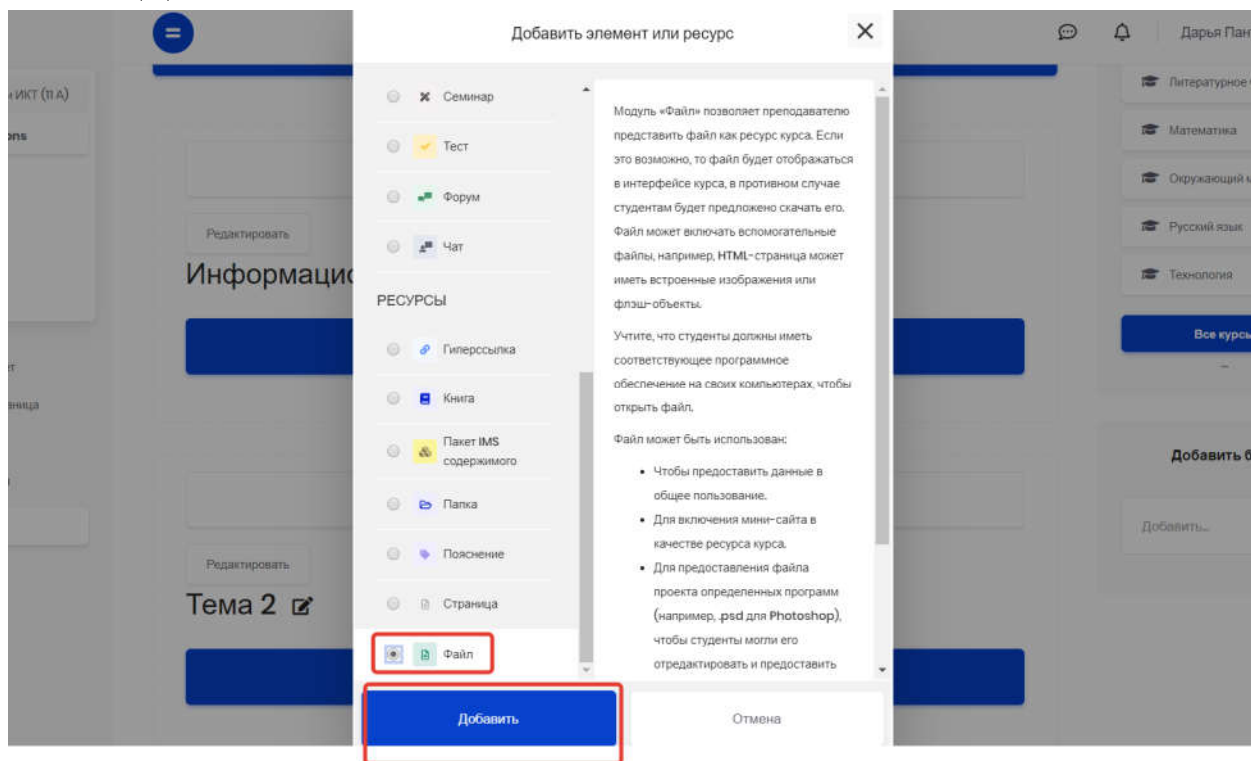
Добавить элемент или ресурс

Семинар

Тест

Форум

Чат

РЕСУРСЫ

Гиперссылка

Книга

Пакет IMS содержимого

Папка

Пояснение

Страница

Файл

Модуль «Файл» позволяет преподавателю представить файл как ресурс курса. Если это возможно, то файл будет отображаться в интерфейсе курса, в противном случае студентам будет предложено скачать его. Файл может включать вспомогательные файлы, например, HTML-страница может иметь встроенные изображения или флэш-объекты.

Учтите, что студенты должны иметь соответствующее программное обеспечение на своих компьютерах, чтобы открыть файл.

Файл может быть использован:

- Чтобы предоставить данные в общее пользование.
- Для включения мини-сайта в качестве ресурса курса.
- Для предоставления файла проекта определенных программ (например, .psd для Photoshop), чтобы студенты могли его отредактировать и предоставить

Добавить

Отмена

и ИКТ (11 А)

ons

Редактировать

Информаци

т

аница

Редактировать

Тема 2

Дарья Пан

Литературное

Математика

Окружающий м

Русский язык

Технология

Все курсы

Добавить б

Добавить...